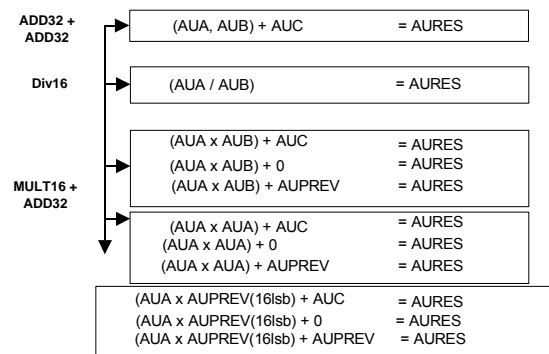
ADD32 + ADD32

(AUA, AUB) + AUC = AURES

Div16

(AUA / AUB) = AURES

MULT16 + ADD32

(AUA x AUB) + AUC = AURES
(AUA x AUB) + 0 = AURES
(AUA x AUB) + AUPREV = AURES

(AUA x AUA) + AUC = AURES
(AUA x AUA) + 0 = AURES
(AUA x AUA) + AUPREV = AURES

(AUA x AUPREV(16lsb) + AUC = AURES
(AUA x AUPREV(16lsb) + 0 = AURES
(AUA x AUPREV(16lsb) + AUPREV = AURES